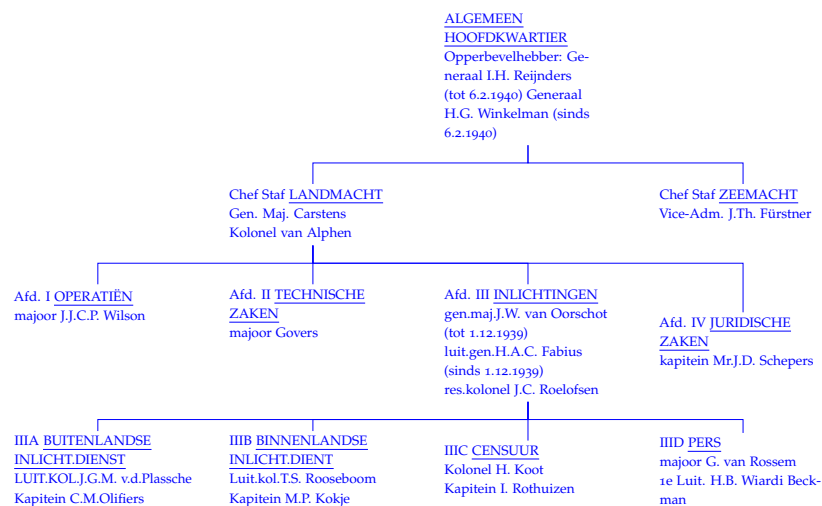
ALGEMEEN HOOFDKWARTIER
Opperbevelhebber: Generaal I.H. Reijnders (tot 6.2.1940) Generaal H.G. Winkelman (sinds 6.2.1940)

Chef Staf LANDMACHT
Gen. Maj. Carstens
Kolonel van Alphen

Chef Staf ZEEMACHT
Vice-Adm. J.Th. Fürstner

Afd. I OPERATIËN
majoor J.J.C.P. Wilson

Afd. II TECHNISCHE ZAKEN
majoor Govers

Afd. III INLICHTINGEN
gen.maj.J.W. van Oorschot (tot 1.12.1939)
luit.gen.H.A.C. Fabius (sinds 1.12.1939)
res.kolonel J.C. Roelofsen

Afd. IV JURIDISCHE ZAKEN
kapitein Mr.J.D. Schepers

IIIA BUITENLANDSE INLICHT.DIENST
LUIT.KOL.J.G.M. v.d.Plassche
Kapitein C.M.Olifiers

IIIB BINNENLANDSE INLICHT.DIENT
Luit.kol.T.S. Rooseboom
Kapitein M.P. Kokje

IIIC CENSUUR
Kolonel H. Koot
Kapitein I. Rothuizen

IIID PERS
majoor G. van Rossem
1e Luit. H.B. Wiardi Beckman